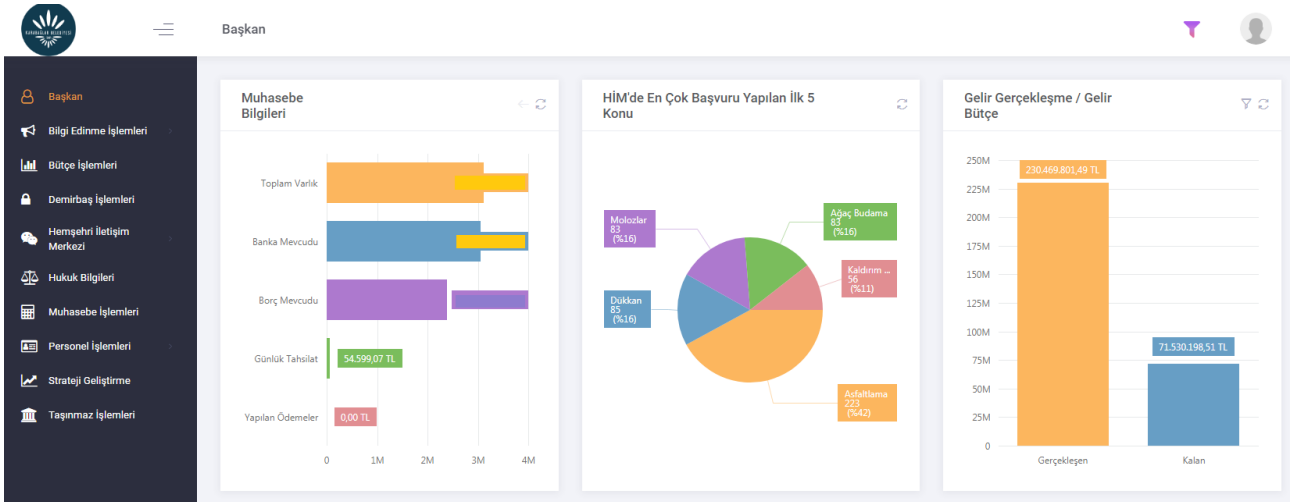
KARABAĞLAR BELEDİYESİ

Başkan

Başkan
Bilgi Edinme İşlemleri
Bütçe İşlemleri
Demirbaş İşlemleri
Hemşehri İletişim Merkezi
Hukuk Bilgileri
Muhasebe İşlemleri
Personel İşlemleri
Strateji Geliştirme
Taşınmaz İşlemleri

Muhasebe Bilgileri

Toplam Varlık
Banka Mevcudu
Borç Mevcudu
Günlük Tahsilat
Yapılan Ödemeler
54.599,07 TL
0,00 TL
0
1M
2M
3M
4M

HİM'de En Çok Başvuru Yapılan İlk 5 Konu

Molozlar
83
(%16)
Ağaç Budama
83
(%16)
Kaldırım ...
56
(%11)
Dükkan
85
(%16)
Asfaltlama
223
(%42)

Gelir Gerçekleşme / Gelir Bütçe

250M
225M
200M
175M
150M
125M
100M
75M
50M
25M
0
230.469.801,49 TL
71.530.198,51 TL
Gerçekleşen
Kalan